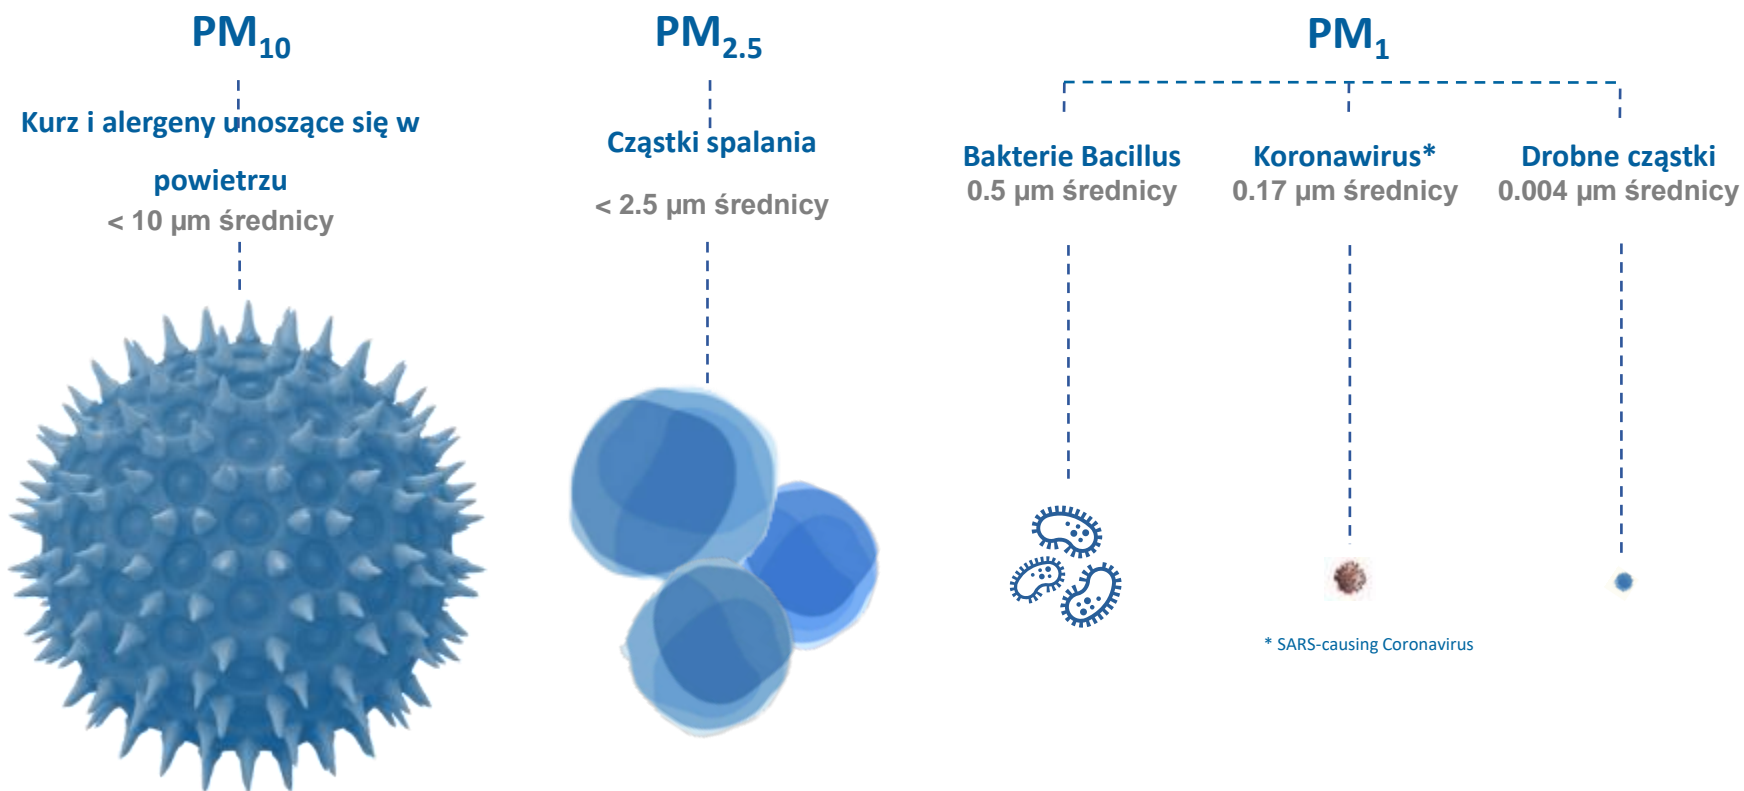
$PM_{10}$

Kurz i alergeny unoszące się w powietrzu
< 10 µm średnicy

$PM_{2.5}$

Cząstki spalania
< 2.5 µm średnicy

$PM_{1}$

Bakterie Bacillus
0.5 µm średnicy

Koronawirus*
0.17 µm średnicy

Drobne cząstki
0.004 µm średnicy

* SARS-causing Coronavirus